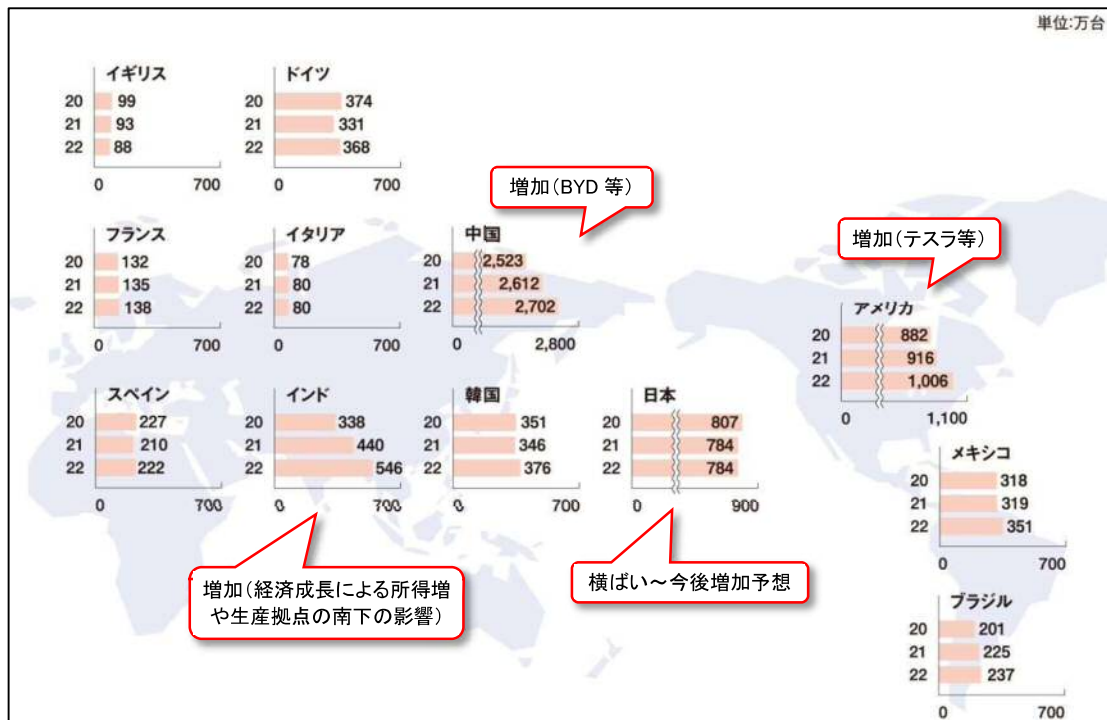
単位:万台

イギリス
20 99
21 93
22 88
0 700

ドイツ
20 374
21 331
22 368
0 700

増加（BYD 等）

増加（テスラ等）

フランス
20 132
21 135
22 138
0 700

イタリア
20 78
21 80
22 80
0 700

中国
20 2,523
21 2,612
22 2,702
0 2,800

アメリカ
20 882
21 916
22 1,006
0 1,100

スペイン
20 227
21 210
22 222
0 700

インド
20 338
21 440
22 546
0 700

韓国
20 351
21 346
22 376
0 700

日本
20 807
21 784
22 784
0 900

メキシコ
20 318
21 319
22 351
0 700

増加（経済成長による所得増や生産拠点の南下の影響）

横ばい～今後増加予想

ブラジル
20 201
21 225
22 237
0 700